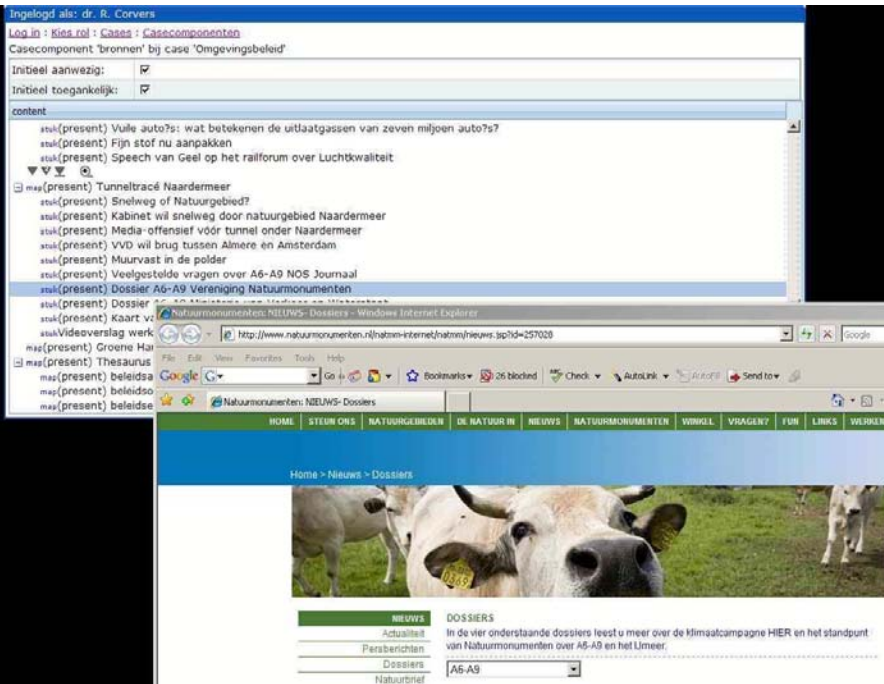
Ingelogd als: dr. R. Corvers

Log in : Kies rol : Cases : Casecomponenten

Casecomponent 'bronnen' bij case 'Omgevingsbeleid'

Initieel aanwezig:
Initieel toegankelijk:

content

stuk(present) Vuile auto?s: wat betekenen de uitlaatgassen van zeven miljoen auto?s?
stuk(present) Fijn stof nu aanpakken
stuk(present) Speech van Geel op het railforum over Luchtkwaliteit
map(present) Tunneltracé Naardermeer
stuk(present) Snelweg of Natuurgebied?
stuk(present) Kabinet wil snelweg door natuurgebied Naardermeer
stuk(present) Media-offensief vóór tunnel onder Naardermeer
stuk(present) VVD wil brug tussen Almere en Amsterdam
stuk(present) Muurvast in de polder
stuk(present) Veelgestelde vragen over A6-A9 NOS Journaal
stuk(present) Dossier A6-A9 Vereniging Natuurmonumenten
stuk(present) Dossier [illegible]
stuk(present) Kaart v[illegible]
stukVideoverslag werk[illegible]
map(present) Groene Ha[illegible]
map(present) Thesaurus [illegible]
map(present) beleidsa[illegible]
map(present) beleidso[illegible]
map(present) beleidse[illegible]

Natuurmonumenten: NIEUWS- Dossiers - Windows Internet Explorer

http://www.natuurmonumenten.nl/natmm-internet/natmm/nieuws.jsp?id=257028

File Edit View Favorites Tools Help

Google G Go Bookmarks 26 blocked Check AutoLink AutoFill Send to

Natuurmonumenten: NIEUWS- Dossiers

HOME | STEUN ONS | NATUURGEBIEDEN | DE NATUUR IN | NIEUWS | NATUURMONUMENTEN | WINKEL | VRAGEN? | FUN | LINKS | WERKEN

Home > Nieuws > Dossiers

NIEUWS
Actualiteit
Persberichten
Dossiers
Natuurbrief

DOSSIERS

In de vier onderstaande dossiers leest u meer over de klimaatcampagne HIER en het standpunt van Natuurmonumenten over A6-A9 en het IJmeer.

A6-A9